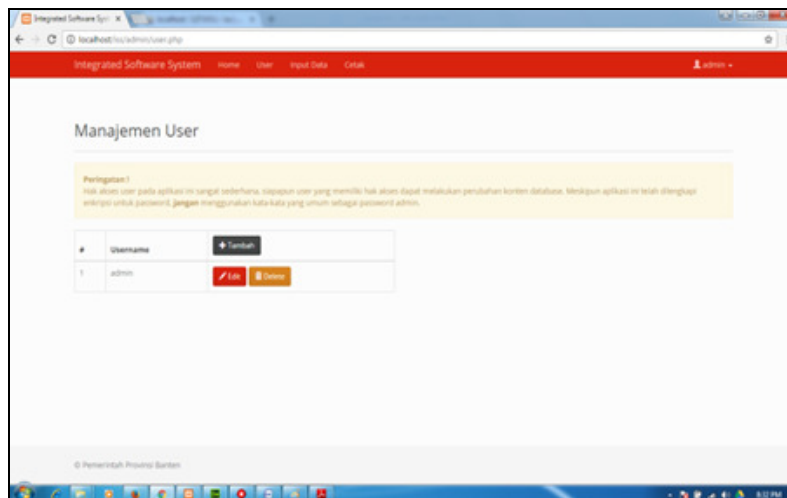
Integrated Software Syst ×

localhost/iss/admin/user.php

Integrated Software System Home User Input Data Cetak

admin

Manajemen User

Peringatan !
Hak akses user pada aplikasi ini sangat sederhana, siapapun user yang memiliki hak akses dapat melakukan perubahan konten database. Meskipun aplikasi ini telah dilengkapi enkripsi untuk password, **Jangan** menggunakan kata-kata yang umum sebagai password admin.

| # | Username | + Tambah |
|---|---|---|
| 1 | admin | Edit Delete |

© Pemerintah Provinsi Banten

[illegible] PM